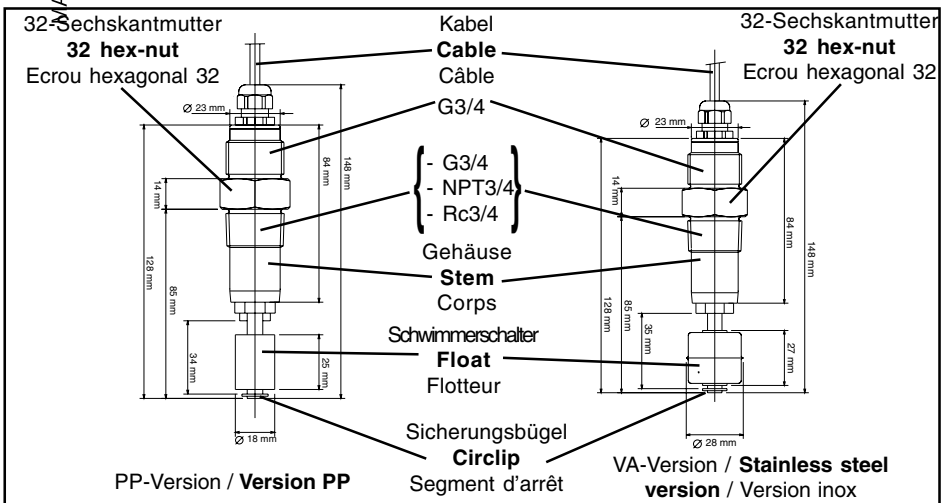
32-Sechskantmutter
**32 hex-nut**
Ecrou hexagonal 32

Kabel
**Cable**
Câble

32-Sechskantmutter
**32 hex-nut**
Ecrou hexagonal 32

Ø 23 mm

G3/4

Ø 23 mm

84 mm

148 mm

14 mm

- G3/4
- NPT3/4
- Rc3/4

14 mm

84 mm

148 mm

Gehäuse
**Stem**
Corps

128 mm

85 mm

128 mm

85 mm

35 mm

Schwimmerschalter
**Float**
Flotteur

34 mm

25 mm

27 mm

Ø 18 mm

Sicherungsbügel
**Circlip**
Segment d'arrêt

Ø 28 mm

PP-Version / **Version PP**

VA-Version / **Stainless steel version** / Version inox